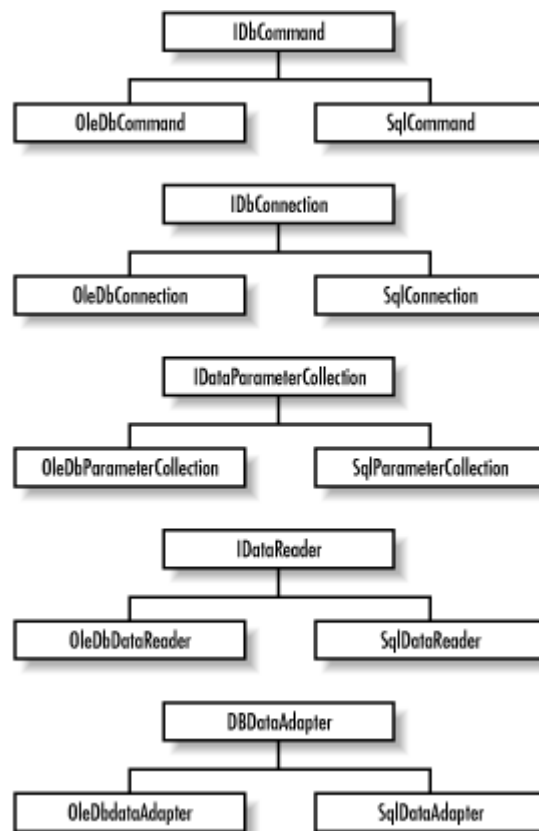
IDbCommand

OleDbCommand

SqlCommand

IDbConnection

OleDbConnection

SqlConnection

IDataParameterCollection

OleDbParameterCollection

SqlParameterCollection

IDataReader

OleDbDataReader

SqlDataReader

DBDataAdapter

OleDbdataAdapter

SqlDataAdapter